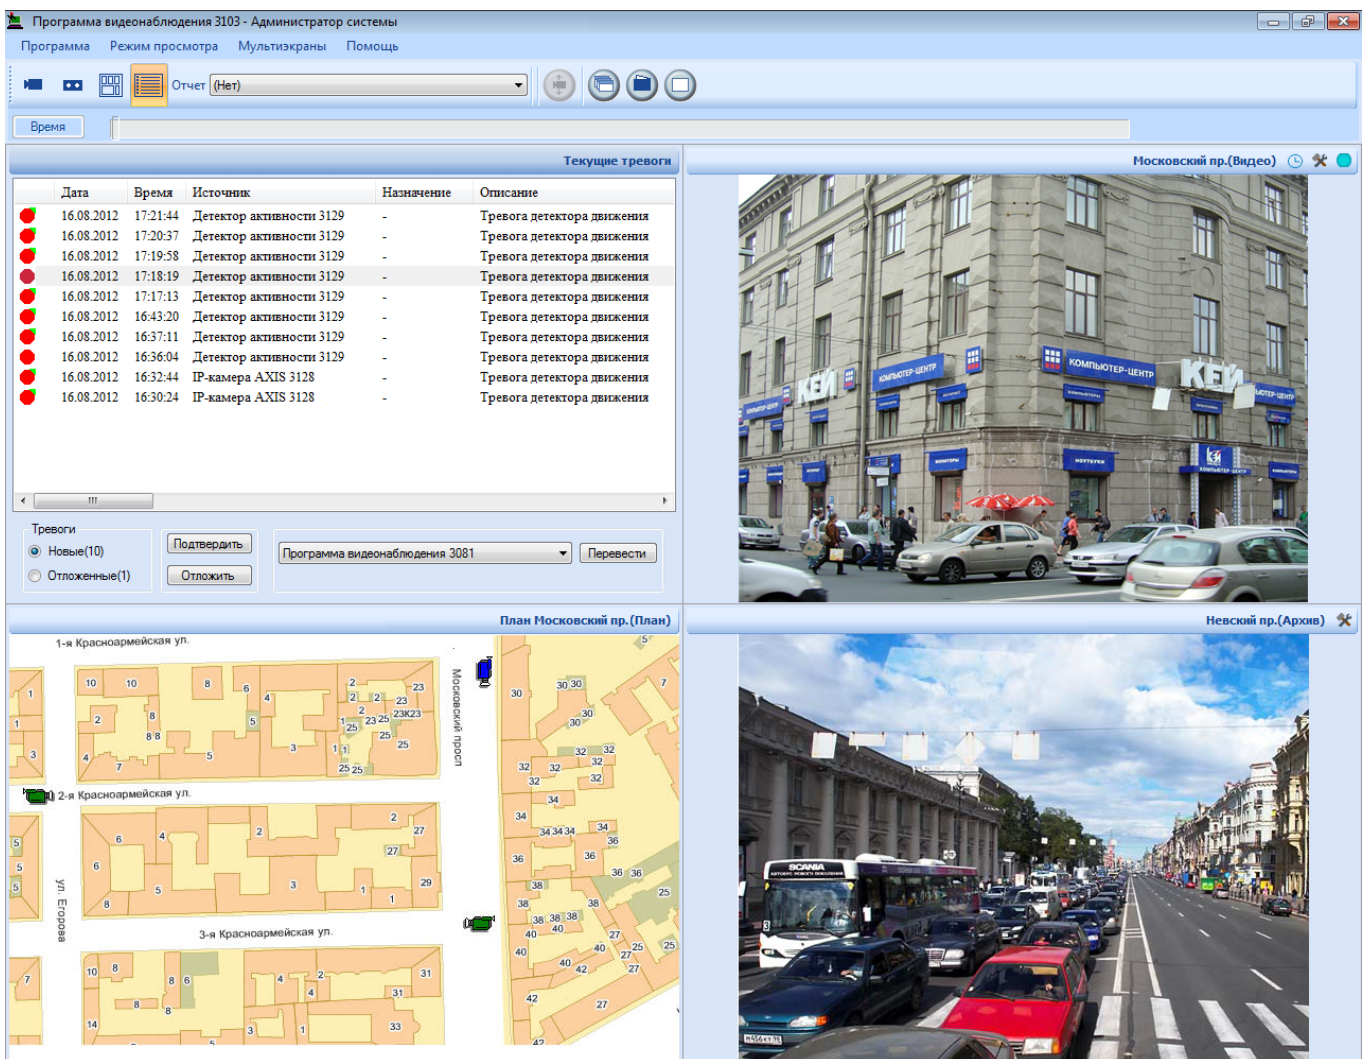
Программа видеонаблюдения 3103 - Администратор системы

Программа Режим просмотра Мультиэкраны Помощь

Отчет (Нет)

Время

Текущие тревоги

| | Дата | Время | Источник | Назначение | Описание |
|---|---|---|---|---|---|
| | 16.08.2012 | 17:21:44 | Детектор активности 3129 | - | Тревога детектора движения |
| | 16.08.2012 | 17:20:37 | Детектор активности 3129 | - | Тревога детектора движения |
| | 16.08.2012 | 17:19:58 | Детектор активности 3129 | - | Тревога детектора движения |
| | 16.08.2012 | 17:18:19 | Детектор активности 3129 | - | Тревога детектора движения |
| | 16.08.2012 | 17:17:13 | Детектор активности 3129 | - | Тревога детектора движения |
| | 16.08.2012 | 16:43:20 | Детектор активности 3129 | - | Тревога детектора движения |
| | 16.08.2012 | 16:37:11 | Детектор активности 3129 | - | Тревога детектора движения |
| | 16.08.2012 | 16:36:04 | Детектор активности 3129 | - | Тревога детектора движения |
| | 16.08.2012 | 16:32:44 | IP-камера AXIS 3128 | - | Тревога детектора движения |
| | 16.08.2012 | 16:30:24 | IP-камера AXIS 3128 | - | Тревога детектора движения |

Тревоги
Новые(10)
Отложенные(1)
Подтвердить
Отложить
Программа видеонаблюдения 3081
Перевести

Московский пр.(Видео)

КЕЙ КОМПЬЮТЕР-ЦЕНТР КОМПЬЮТЕР-ЦЕНТР КЕЙ

План Московский пр.(План)

1-я Красноармейская ул.
2-я Красноармейская ул.
3-я Красноармейская ул.
Московский просп.
ул. Егорова

Невский пр.(Архив)

SCANIA